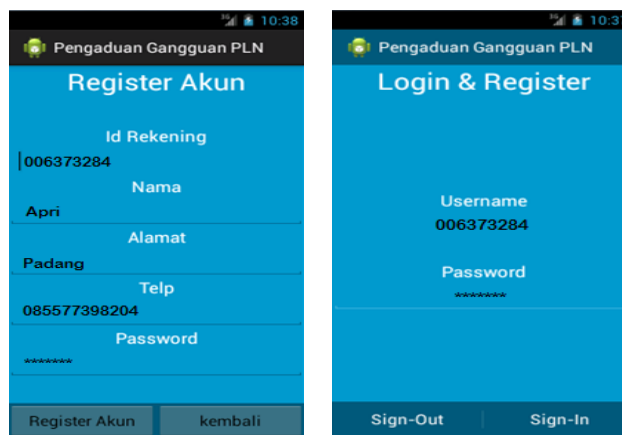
10:38

Pengaduan Gangguan PLN

Register Akun

Id Rekening

006373284

Nama

Apri

Alamat

Padang

Telp

085577398204

Password

*******

Register Akun

kembali

10:3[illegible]

Pengaduan Gangguan PLN

Login & Register

Username

006373284

Password

********

Sign-Out

Sign-In